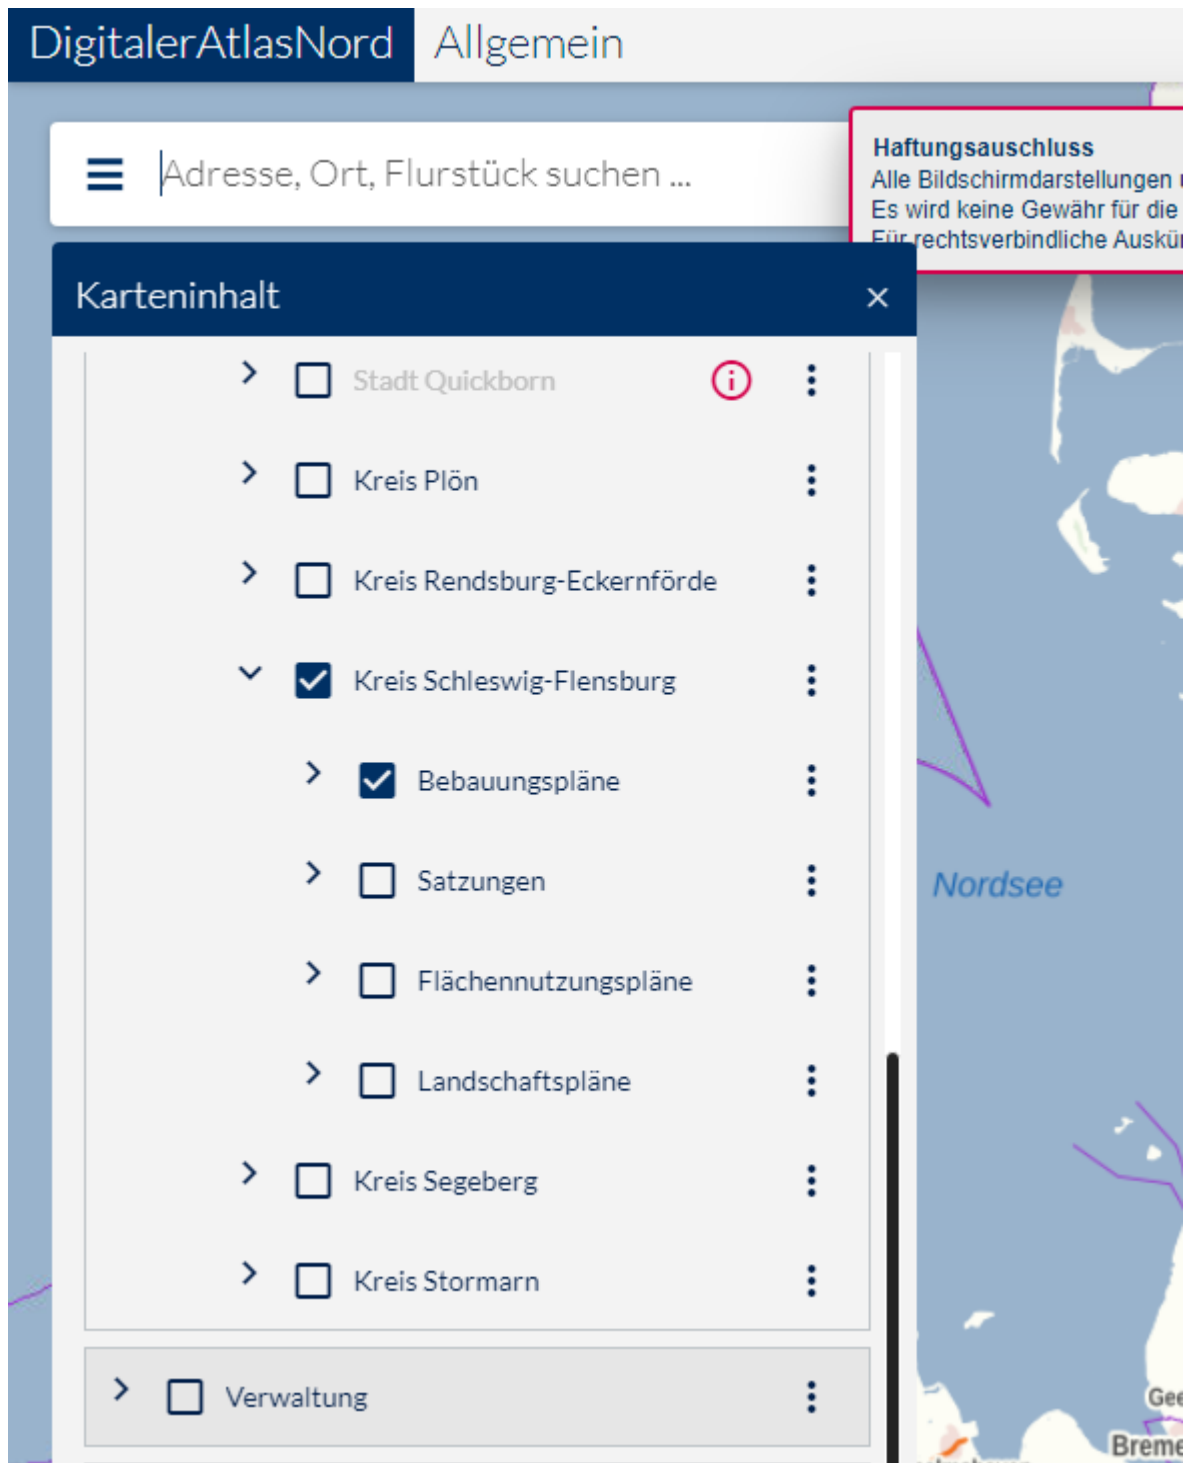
DigitalerAtlasNord Allgemein

Adresse, Ort, Flurstück suchen ...

Haftungsausschluss
Alle Bildschirmdarstellungen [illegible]
Es wird keine Gewähr für die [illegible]
Für rechtsverbindliche Auskü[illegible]

Karteninhalt ×

Stadt Quickborn
Kreis Plön
Kreis Rendsburg-Eckernförde
Kreis Schleswig-Flensburg
Bebauungspläne
Satzungen
Flächennutzungspläne
Landschaftspläne
Kreis Segeberg
Kreis Stormarn
Verwaltung

Nordsee

Gee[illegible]
Breme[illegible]